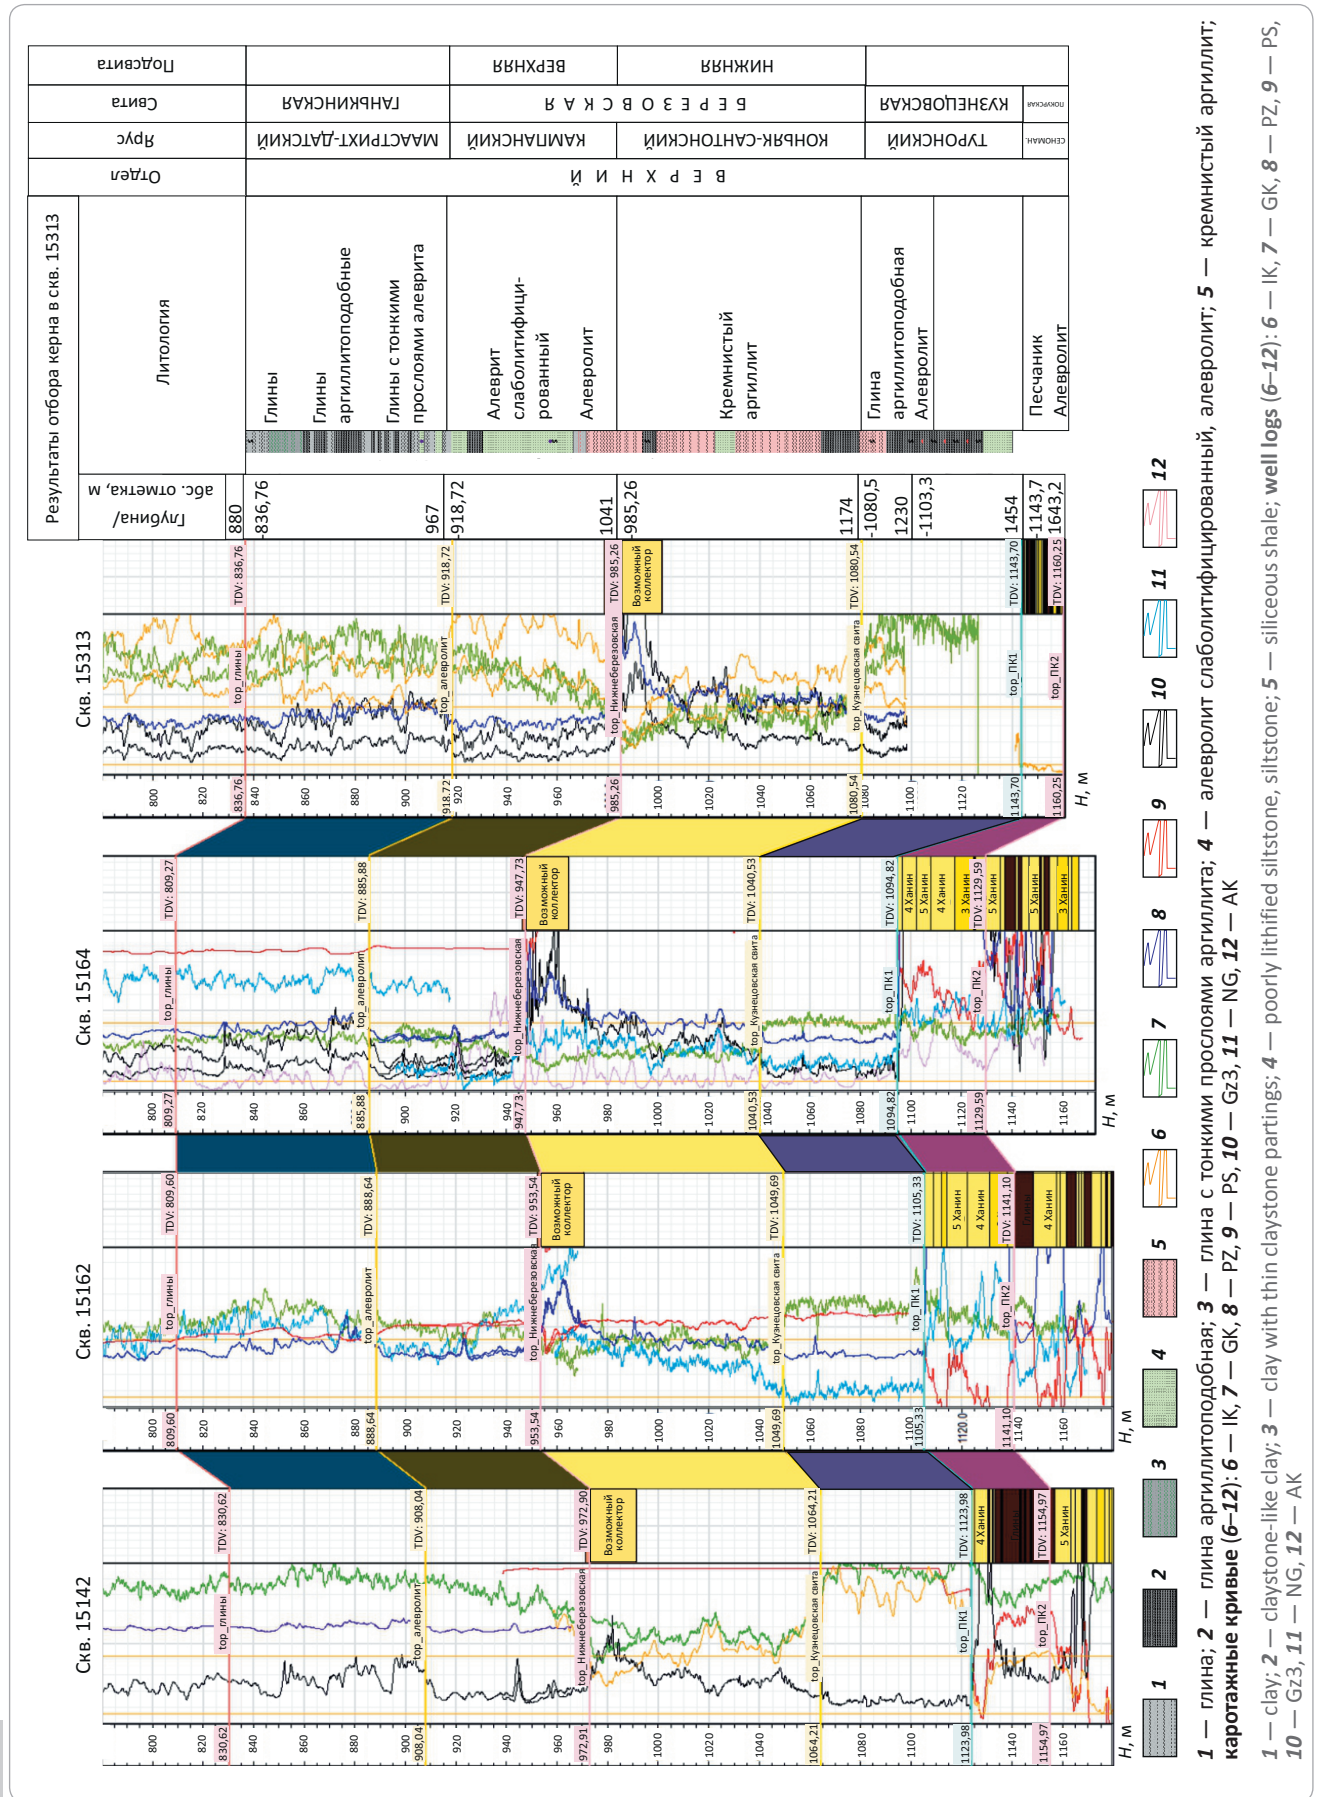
| Подсвита | | ВЕРХНЯЯ | НИЖНЯЯ | |
|---|---|---|---|---|
| Свита | ГАНЬКИНСКАЯ | Б Е Р Е З О В С К А Я | | КУЗНЕЦОВСКАЯ | ПОКУРСКАЯ |
| Ярус | МААСТРИХТ-ДАТСКИЙ | КАМПАНСКИЙ | КОНЬЯК-САНТОНСКИЙ | ТУРОНСКИЙ | СЕНОМАН. |
| Отдел | В Е Р Х Н И Й | | | | |

Результаты отбора керна в скв. 15313

Литология

Глины
Глины аргиллитоподобные
Глины с тонкими прослоями алеврита
Алеврит слаболитифицированный
Алевролит
Кремнистый аргиллит
Глина аргиллитоподобная
Алевролит
Песчаник
Алевролит

Глубина/абс. отметка, м
880
-836,76
967
-918,72
1041
-985,26
1174
-1080,5
1230
-1103,3
1454
-1143,7
-1643,2

Скв. 15313

TDV: 836,76
TDV: 918,72
TDV: 985,26
Возможный коллектор
TDV: 1080,54
TDV: 1143,70
TDV: 1160,25
top_глины
top_алевролит
top_Нижнеберезовская
top_Кузнецовская свита
top_ПК1
top_ПК2
800 820 836,76 840 860 880 900 918,72 920 940 960 985,26 1000 1020 1040 1060 1080,54 1080 1100 1120 1143,70 1160,25
H, м

Скв. 15164

TDV: 809,27
TDV: 885,88
TDV: 947,73
Возможный коллектор
TDV: 1040,53
TDV: 1094,82
4 Ханин
5 Ханин
4 Ханин
3 Ханин
TDV: 1129,59
5 Ханин
5 Ханин
3 Ханин
top_глины
top_алевролит
top_Нижнеберезовская
top_Кузнецовская свита
top_ПК1
top_ПК2
800 809,27 820 840 860 885,88 900 920 940 947,73 960 980 1000 1020 1040,53 1040 1060 1080 1094,82 1100 1120 1129,59 1140 1160
H, м

Скв. 15162

TDV: 809,60
TDV: 888,64
TDV: 953,54
Возможный коллектор
TDV: 1049,69
TDV: 1105,33
5 Ханин
4 Ханин
TDV: 1141,10
4 Ханин
top_глины
top_алевролит
top_Нижнеберезовская
top_Кузнецовская свита
top_ПК1
top_ПК2
800 809,60 820 840 860 880 888,64 900 920 940 953,54 960 980 1000 1020 1040 1049,69 1060 1080 1100 1105,33 1120 1141,10 1140 1160
H, м

Скв. 15142

TDV: 830,62
TDV: 908,04
TDV: 972,90
Возможный коллектор
TDV: 1064,21
TDV: 1123,98
4 Ханин
TDV: 1154,97
5 Ханин
top_глины
top_алевролит
top_Нижнеберезовская
top_Кузнецовская свита
top_ПК1
top_ПК2
800 820 830,62 840 860 880 900 908,04 920 940 960 972,91 980 1000 1020 1040 1064,21 1080 1100 1123,98 1140 1154,97 1160
H, м

1 2 3 4 5 6 7 8 9 10 11 12

1 — глина; 2 — глина аргиллитоподобная; 3 — глина с тонкими прослоями аргиллита; 4 — алевролит слаболитифицированный, алевролит; 5 — кремнистый аргиллит; каротажные кривые (6–12): 6 — IK, 7 — GK, 8 — PZ, 9 — PS, 10 — Gz3, 11 — NG, 12 — AK

1 — clay; 2 — claystone-like clay; 3 — clay with thin claystone partings; 4 — poorly lithified siltstone, siltstone; 5 — siliceous shale; well logs (6–12): 6 — IK, 7 — GK, 8 — PZ, 9 — PS, 10 — Gz3, 11 — NG, 12 — AK